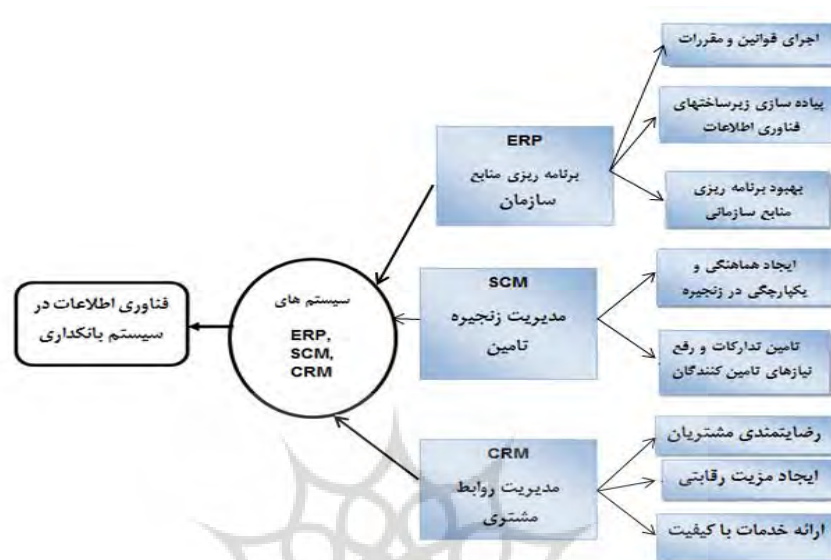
اجرای قوانین و مقررات

پیاده سازی زیرساختهای فناوری اطلاعات

بهبود برنامه ریزی منابع سازمانی

ERP
برنامه ریزی منابع سازمان

ایجاد هماهنگی و یکپارچگی در زنجیره

تامین تدارکات و رفع نیازهای تامین کنندگان

SCM
مدیریت زنجیره تامین

سیستم های
ERP,
SCM,
CRM

فناوری اطلاعات در سیستم بانکداری

رضایتمندی مشتریان

ایجاد مزیت رقابتی

ارائه خدمات با کیفیت

CRM
مدیریت روابط مشتری